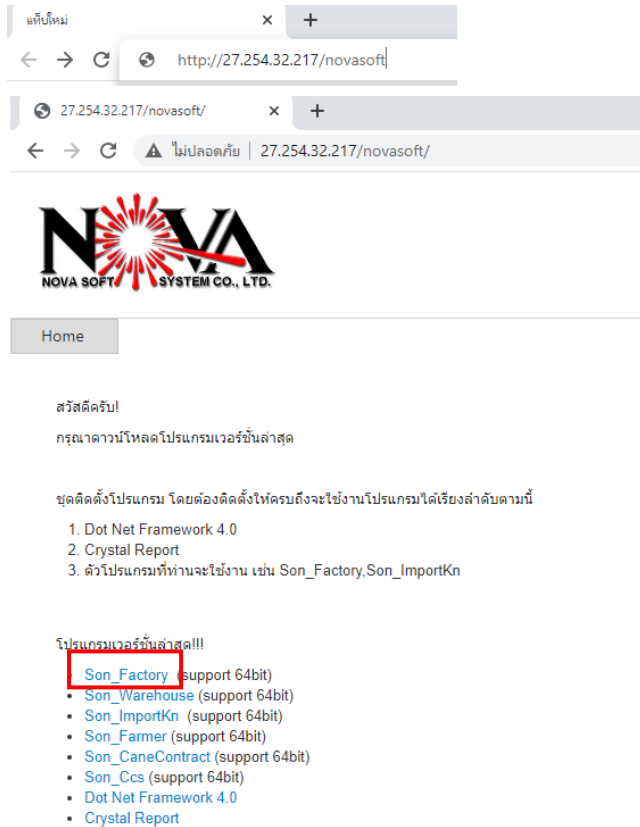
แท็บใหม่ ×
+
http://27.254.32.217/novasoft

27.254.32.217/novasoft/ ×
+
ไม่ปลอดภัย | 27.254.32.217/novasoft/

NOVA
NOVA SOFT SYSTEM CO., LTD.

Home

สวัสดีครับ!

กรุณาดาวน์โหลดโปรแกรมเวอร์ชั่นล่าสุด

ชุดติดตั้งโปรแกรม โดยต้องติดตั้งให้ครบถึงจะใช้งานโปรแกรมได้เรียงลำดับตามนี้

1. Dot Net Framework 4.0
2. Crystal Report
3. ตัวโปรแกรมที่ท่านจะใช้งาน เช่น Son_Factory,Son_ImportKn

โปรแกรมเวอร์ชั่นล่าสุด!!!

- Son_Factory (support 64bit)
- Son_Warehouse (support 64bit)
- Son_ImportKn (support 64bit)
- Son_Farmer (support 64bit)
- Son_CaneContract (support 64bit)
- Son_Ccs (support 64bit)
- Dot Net Framework 4.0
- Crystal Report